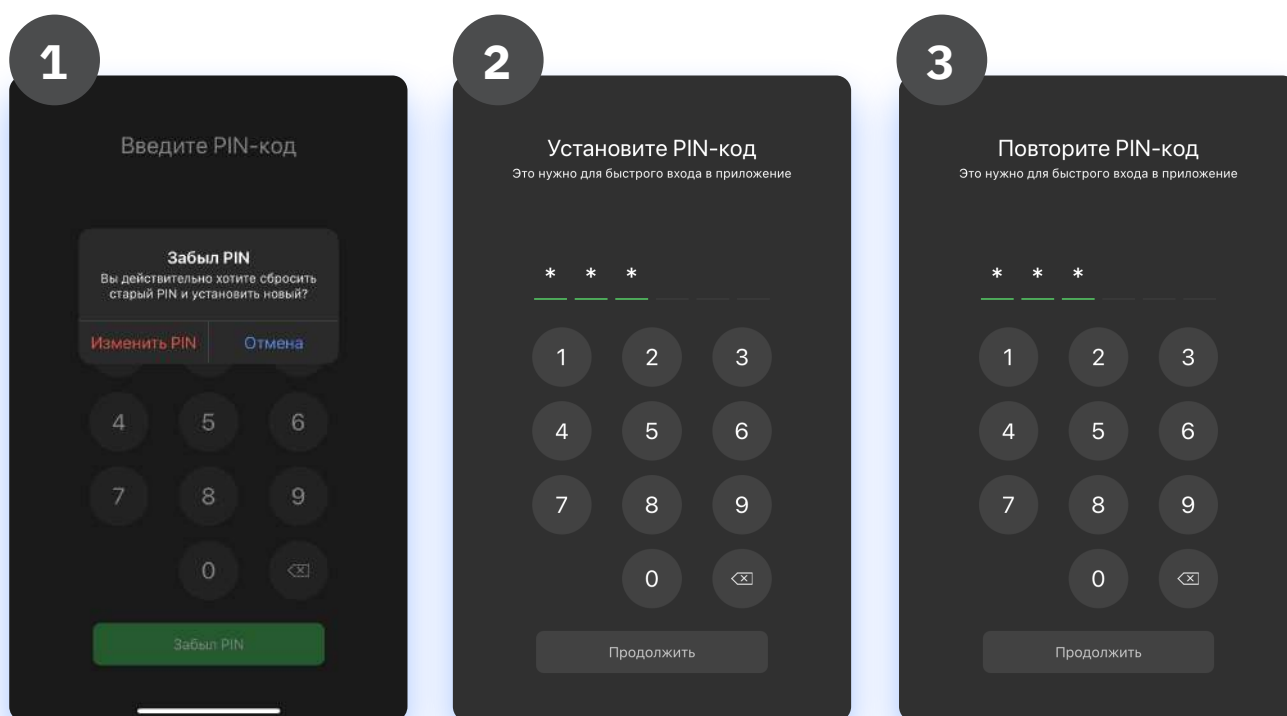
1

Введите PIN-код

Забыл PIN
Вы действительно хотите сбросить старый PIN и установить новый?

Изменить PIN | Отмена

4 5 6
7 8 9
0

Забыл PIN

2

Установите PIN-код
Это нужно для быстрого входа в приложение

* * *

1 2 3
4 5 6
7 8 9
0

Продолжить

3

Повторите PIN-код
Это нужно для быстрого входа в приложение

* * *

1 2 3
4 5 6
7 8 9
0

Продолжить